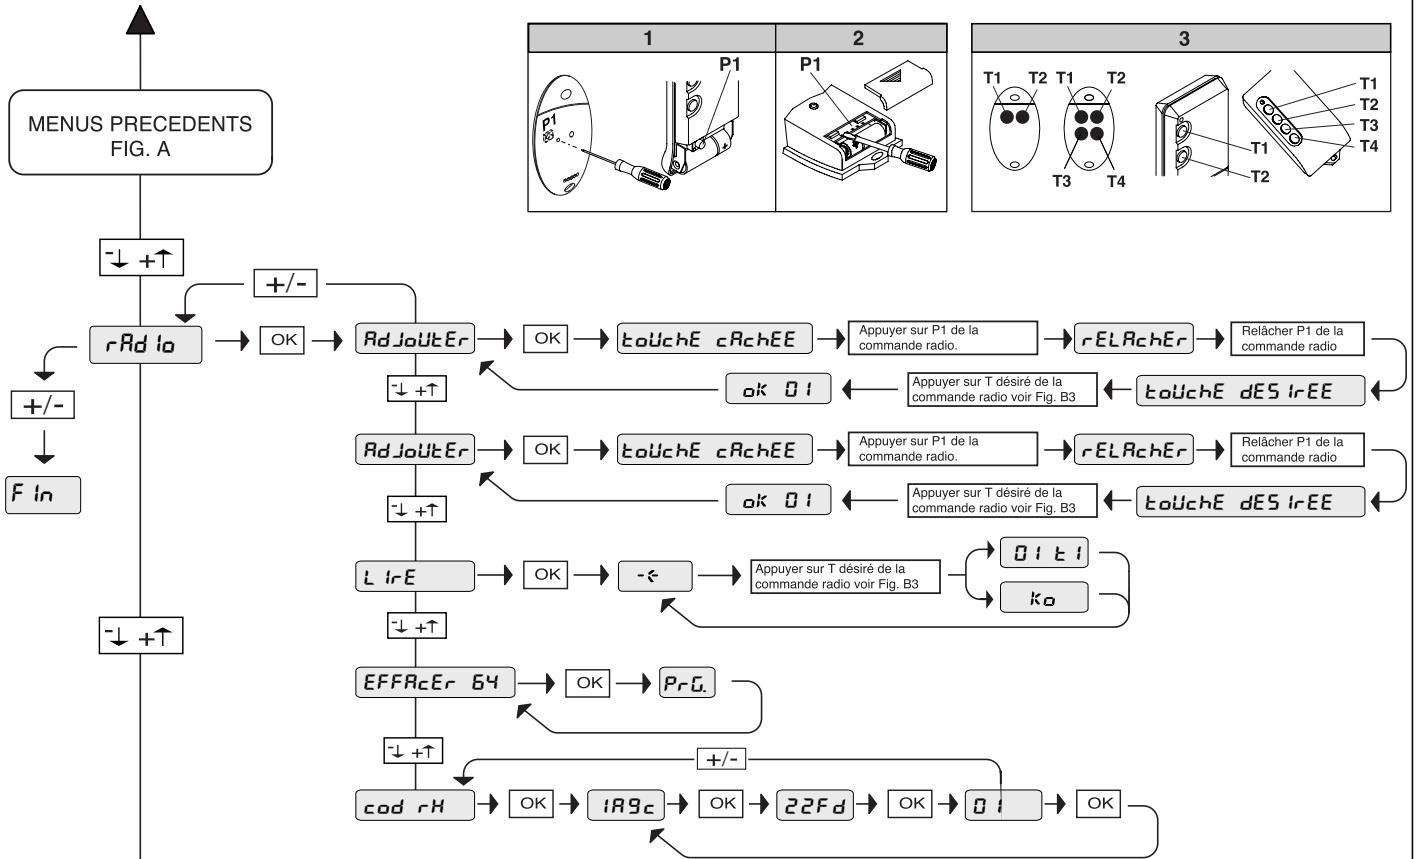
MENUS PRECEDENTS FIG. A

1

2

3

P1

P1

P1

T1 T2

T1 T2

T3 T4

T1

T2

T1

T2

T3

T4

-↓ +↑

+/-

rAd lo

OK

AdJoUtEr

OK

toUchE cAchEE

Appuyer sur P1 de la commande radio.

rELAchEr

Relâcher P1 de la commande radio

-↓ +↑

ok 01

Appuyer sur T désiré de la commande radio voir Fig. B3

toUchE dES lrEE

+/-

F ln

AdJoUtEr

OK

toUchE cAchEE

Appuyer sur P1 de la commande radio.

rELAchEr

Relâcher P1 de la commande radio

-↓ +↑

ok 01

Appuyer sur T désiré de la commande radio voir Fig. B3

toUchE dES lrEE

L lrE

OK

-‹

Appuyer sur T désiré de la commande radio voir Fig. B3

01 t1

ko

-↓ +↑

-↓ +↑

EFFAcEr 64

OK

PrG.

-↓ +↑

+/-

cod rH

OK

1A9c

OK

22Fd

OK

01

OK